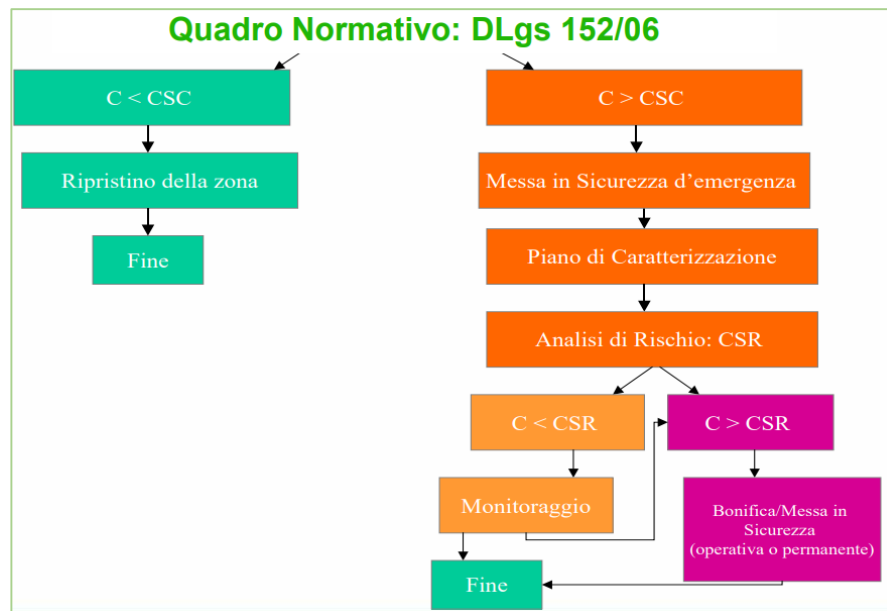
Quadro Normativo: DLgs 152/06

C < CSC

Ripristino della zona

Fine

C > CSC

Messa in Sicurezza d’emergenza

Piano di Caratterizzazione

Analisi di Rischio: CSR

C < CSR

C > CSR

Monitoraggio

Bonifica/Messa in Sicurezza (operativa o permanente)

Fine